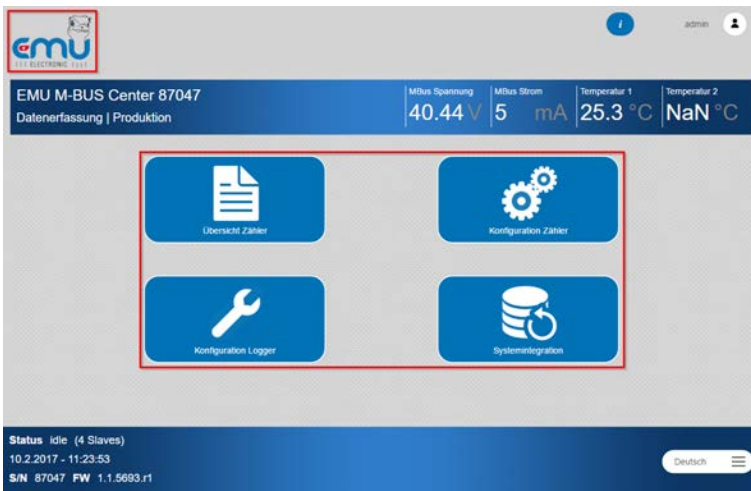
emu
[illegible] ELECTRONIC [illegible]

i

admin

EMU M-BUS Center 87047
Datenerfassung | Produktion

MBus Spannung
40.44 V

MBus Strom
5 mA

Temperatur 1
25.3 °C

Temperatur 2
NaN °C

Übersicht Zähler

Konfiguration Zähler

Konfiguration Logger

Systemintegration

Status idle (4 Slaves)
10.2.2017 - 11:23:53
S/N 87047 FW 1.1.5693.r1

Deutsch